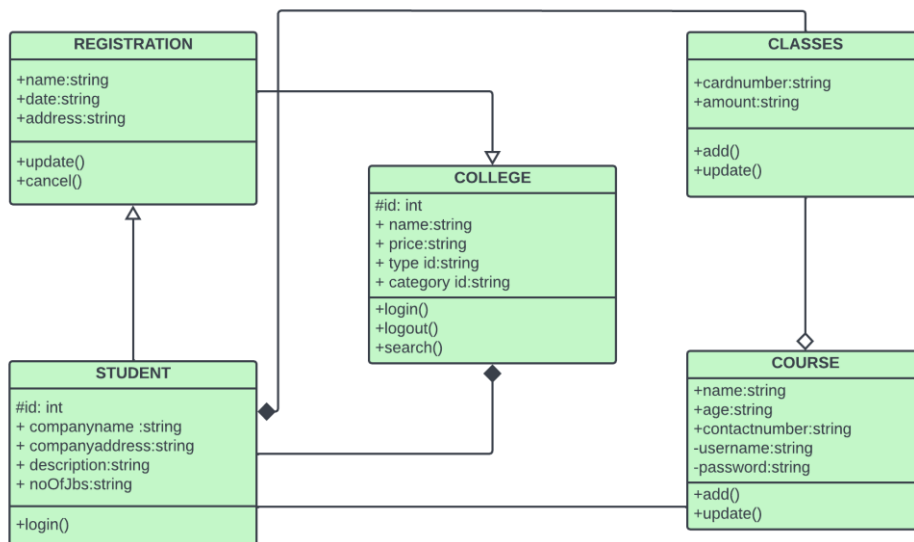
REGISTRATION

+name:string
+date:string
+address:string

+update()
+cancel()

CLASSES

+cardnumber:string
+amount:string

+add()
+update()

COLLEGE

#id: int
+ name:string
+ price:string
+ type id:string
+ category id:string

+login()
+logout()
+search()

STUDENT

#id: int
+ companyname :string
+ companyaddress:string
+ description:string
+ noOfJbs:string

+login()

COURSE

+name:string
+age:string
+contactnumber:string
-username:string
-password:string

+add()
+update()